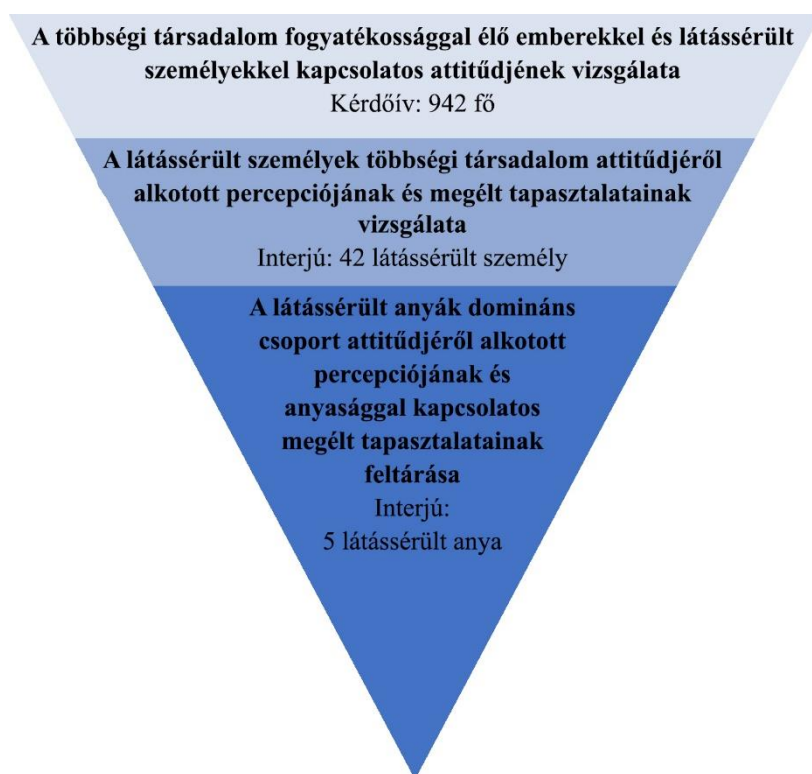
A többségi társadalom fogyatékossággal élő emberekkel és látássérült személyekkel kapcsolatos attitűdjének vizsgálata
Kérdőív: 942 fő

A látássérült személyek többségi társadalom attitűdjéről alkotott percepciójának és megélt tapasztalatainak vizsgálata
Interjú: 42 látássérült személy

A látássérült anyák domináns csoport attitűdjéről alkotott percepciójának és anyasággal kapcsolatos megélt tapasztalatainak feltárása
Interjú:
5 látássérült anya